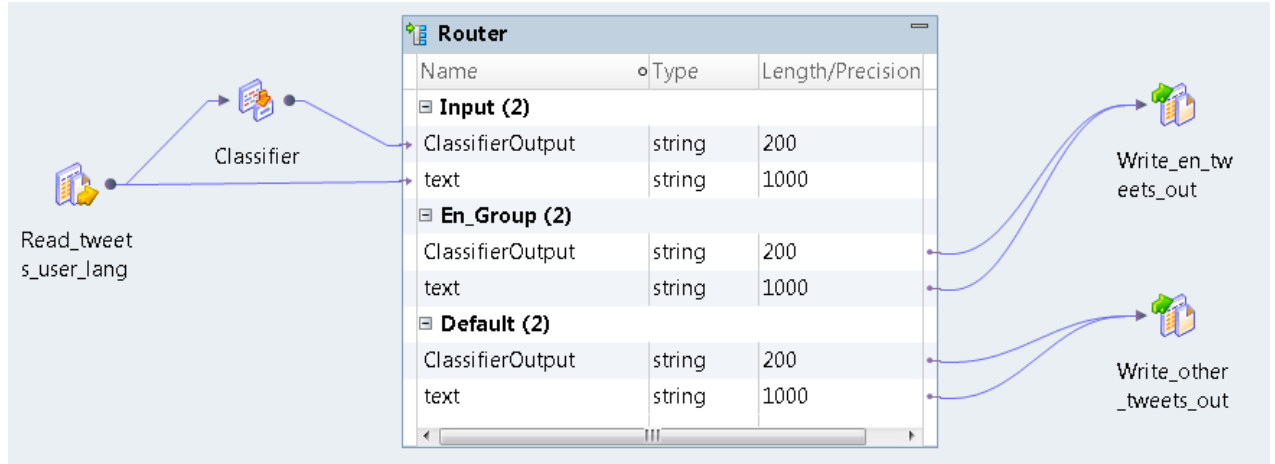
Read_tweets_user_lang

Classifier

Router

| Name | Type | Length/Precision |
|---|---|---|
| ⊟ Input (2) | | |
| ClassifierOutput | string | 200 |
| text | string | 1000 |
| ⊟ En_Group (2) | | |
| ClassifierOutput | string | 200 |
| text | string | 1000 |
| ⊟ Default (2) | | |
| ClassifierOutput | string | 200 |
| text | string | 1000 |

Write_en_tweets_out

Write_other_tweets_out